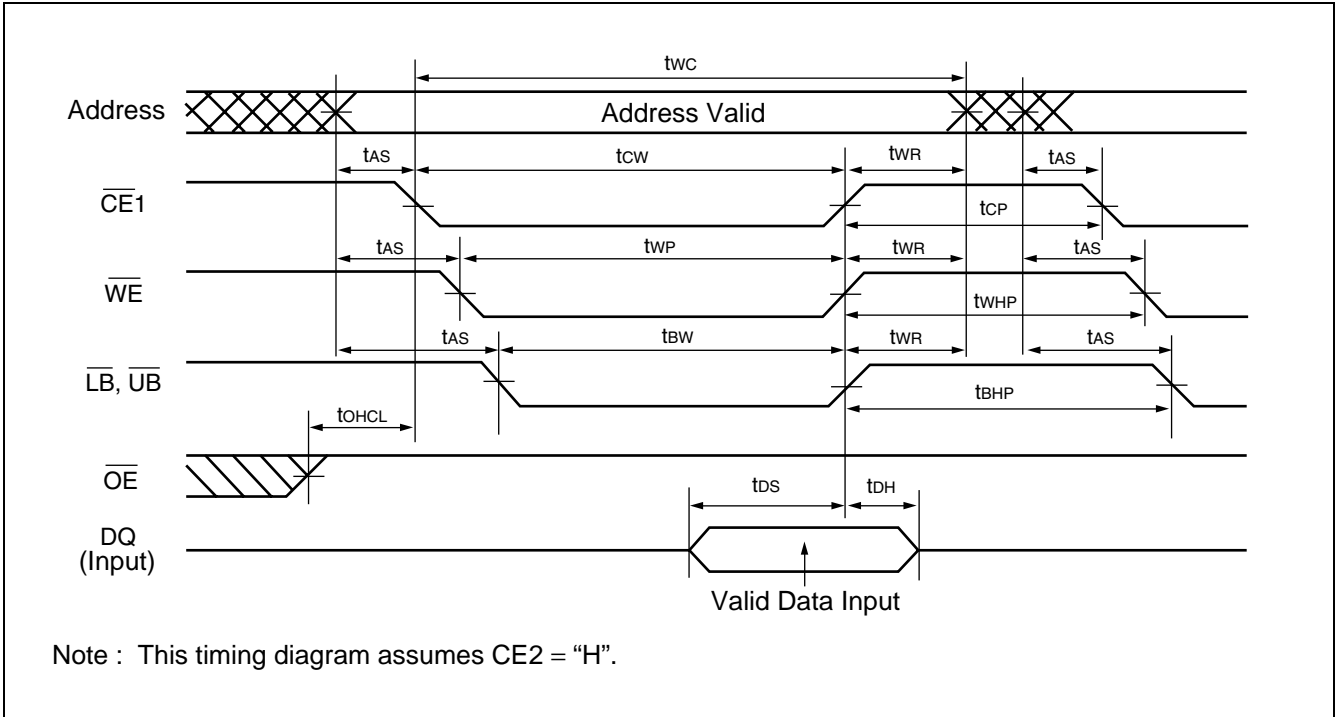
$t_{WC}$

Address

Address Valid

$t_{AS}$

$t_{CW}$

$t_{WR}$

$t_{AS}$

$\overline{CE}1$

$t_{CP}$

$t_{AS}$

$t_{WP}$

$t_{WR}$

$t_{AS}$

$\overline{WE}$

$t_{WHP}$

$t_{AS}$

$t_{BW}$

$t_{WR}$

$t_{AS}$

$\overline{LB}$, $\overline{UB}$

$t_{BHP}$

$t_{OHCL}$

$\overline{OE}$

$t_{DS}$

$t_{DH}$

DQ (Input)

Valid Data Input

Note : This timing diagram assumes CE2 = "H".